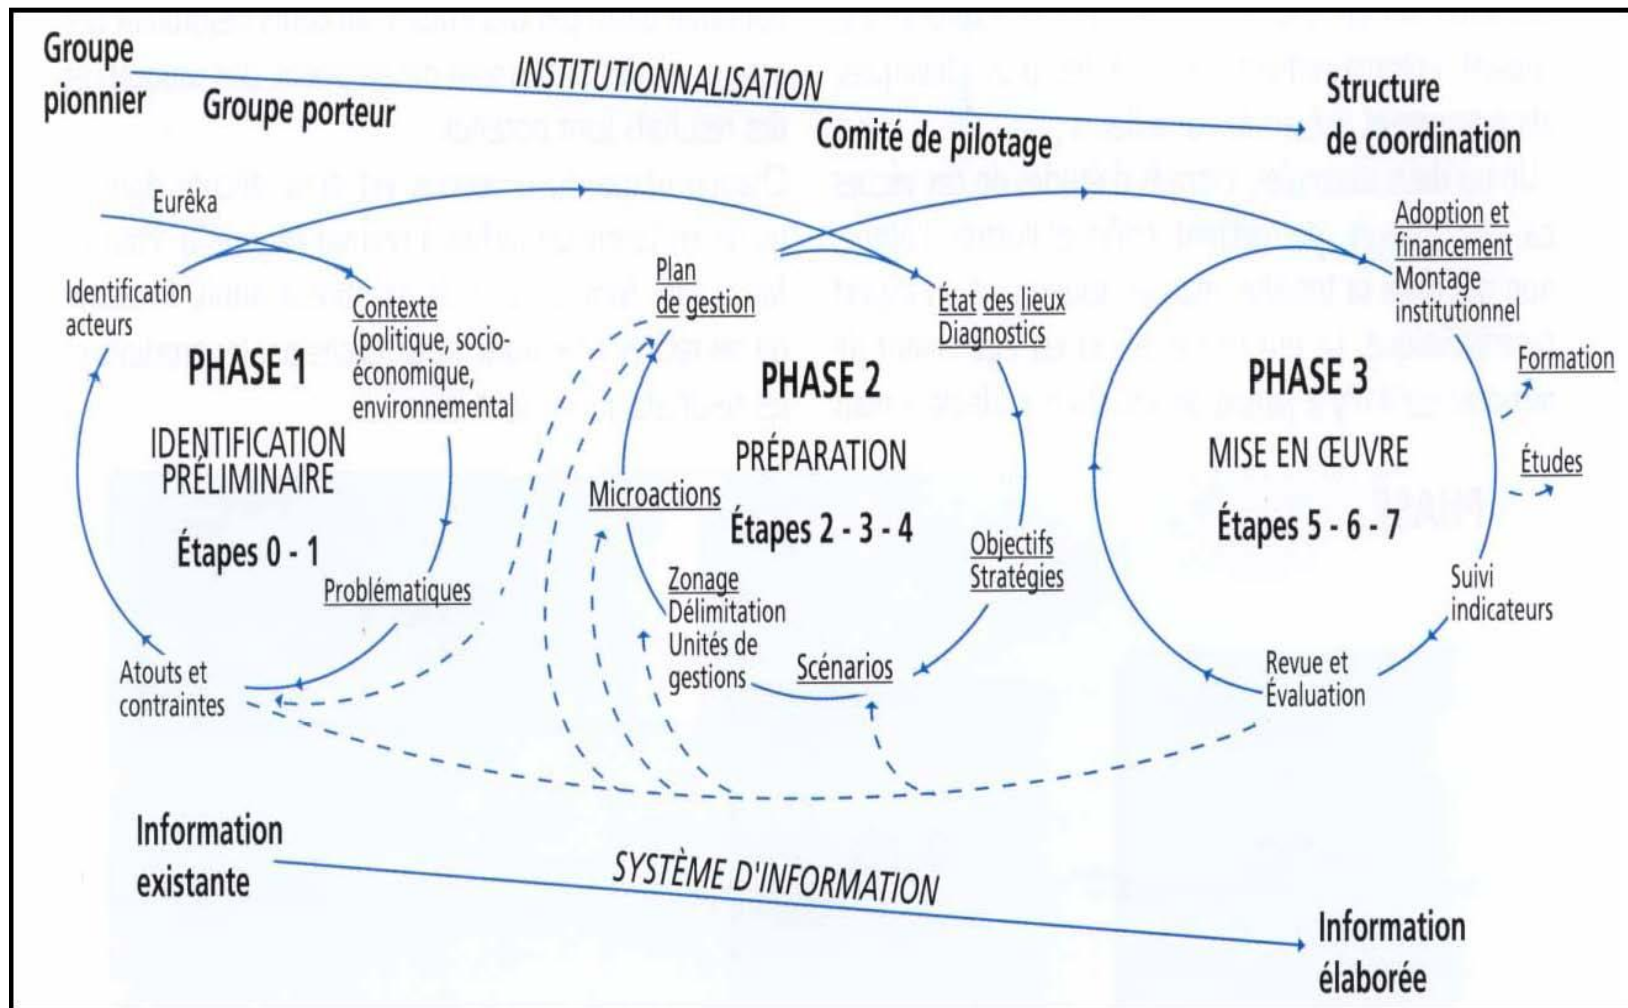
Groupe pionnier

INSTITUTIONNALISATION

Groupe porteur

Comité de pilotage

Structure de coordination

Eurêka

Identification acteurs

Contexte (politique, socio-économique, environnemental

PHASE 1

IDENTIFICATION PRÉLIMINAIRE

Étapes 0 - 1

Problématiques

Atouts et contraintes

Plan de gestion

Microactions

Zonage Délimitation Unités de gestions

PHASE 2

PRÉPARATION

Étapes 2 - 3 - 4

État des lieux Diagnostics

Objectifs Stratégies

Scénarios

Adoption et financement Montage institutionnel

PHASE 3

MISE EN ŒUVRE

Étapes 5 - 6 - 7

Formation

Études

Suivi indicateurs

Revue et Évaluation

Information existante

SYSTÈME D'INFORMATION

Information élaborée